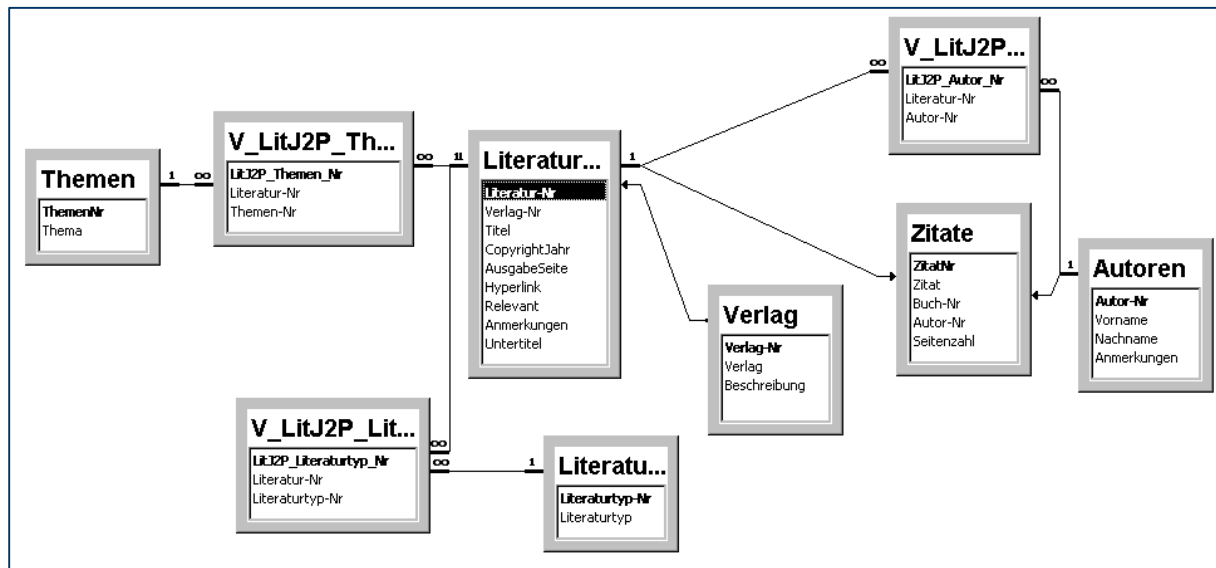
Themen
ThemenNr
Thema

1 ∞

V_LitJ2P_Th...
LitJ2P_Themen_Nr
Literatur-Nr
Themen-Nr

∞ 1

Literatur...
Literatur-Nr
Verlag-Nr
Titel
CopyrightJahr
AusgabeSeite
Hyperlink
Relevant
Anmerkungen
Untertitel

1

V_LitJ2P...
LitJ2P_Autor_Nr
Literatur-Nr
Autor-Nr

∞ ∞

Zitate
ZitatNr
Zitat
Buch-Nr
Autor-Nr
Seitenzahl

1

Autoren
Autor-Nr
Vorname
Nachname
Anmerkungen

Verlag
Verlag-Nr
Verlag
Beschreibung

V_LitJ2P_Lit...
LitJ2P_Literaturtyp_Nr
Literatur-Nr
Literaturtyp-Nr

∞ ∞ 1

Literatu...
Literaturtyp-Nr
Literaturtyp